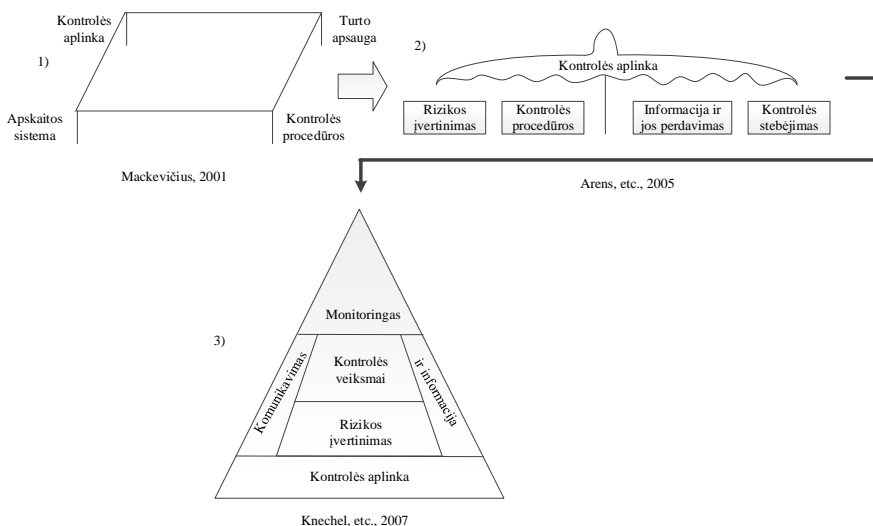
1)

Kontrolės aplinka

Turto apsauga

Apskaitos sistema

Kontrolės procedūros

Mackevičius, 2001

2)

Kontrolės aplinka

Rizikos įvertinimas

Kontrolės procedūros

Informacija ir jos perdavimas

Kontrolės stebėjimas

Arens, etc., 2005

3)

Monitoringas

Komunikavimas

Kontrolės veiksmai

ir informacija

Rizikos įvertinimas

Kontrolės aplinka

Knechel, etc., 2007